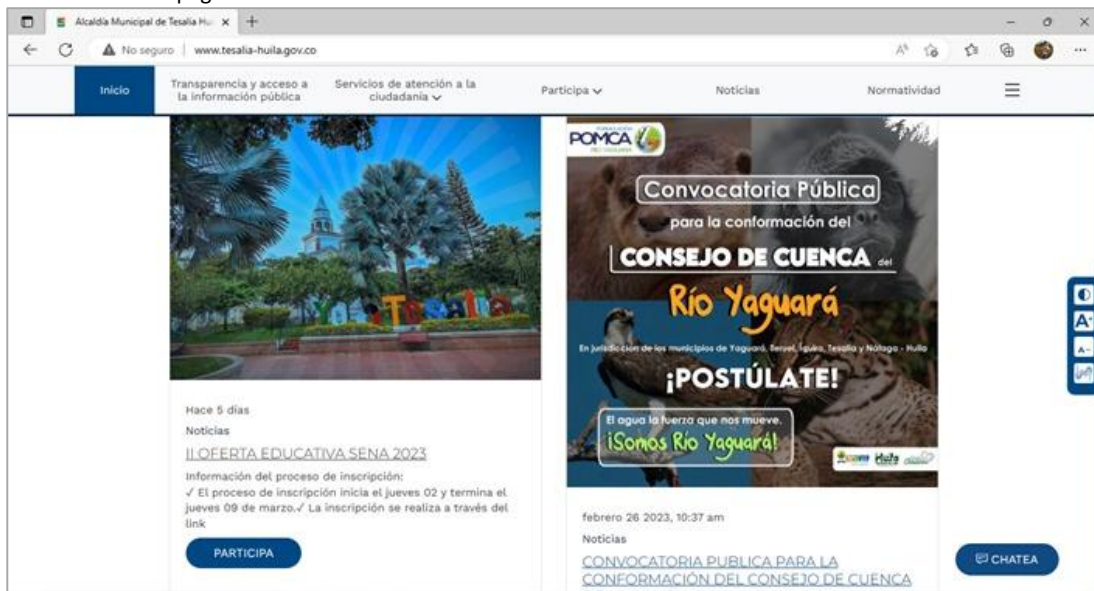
Alcaldía Municipal de Tesalia Hu ×

No seguro | www.tesalia-huila.gov.co

Inicio

Transparencia y acceso a la información pública

Servicios de atención a la ciudadanía

Participa

Noticias

Normatividad

Hace 5 días

Noticias

II OFERTA EDUCATIVA SENA 2023

Información del proceso de inscripción:
✓ El proceso de inscripción inicia el jueves 02 y termina el jueves 09 de marzo.✓ La inscripción se realiza a través del link

PARTICIPA

POMCA

Convocatoria Pública

para la conformación del

CONSEJO DE CUENCA del

Río Yaguará

En jurisdicción de los municipios de Yaguará, Iquira, Teruel, Tesalia y Nátaga - Huila

¡POSTÚLATE!

El agua la fuerza que nos mueve.
¡Somos Río Yaguará!

febrero 26 2023, 10:37 am

Noticias

CONVOCATORIA PUBLICA PARA LA CONFORMACIÓN DEL CONSEJO DE CUENCA

CHATEA